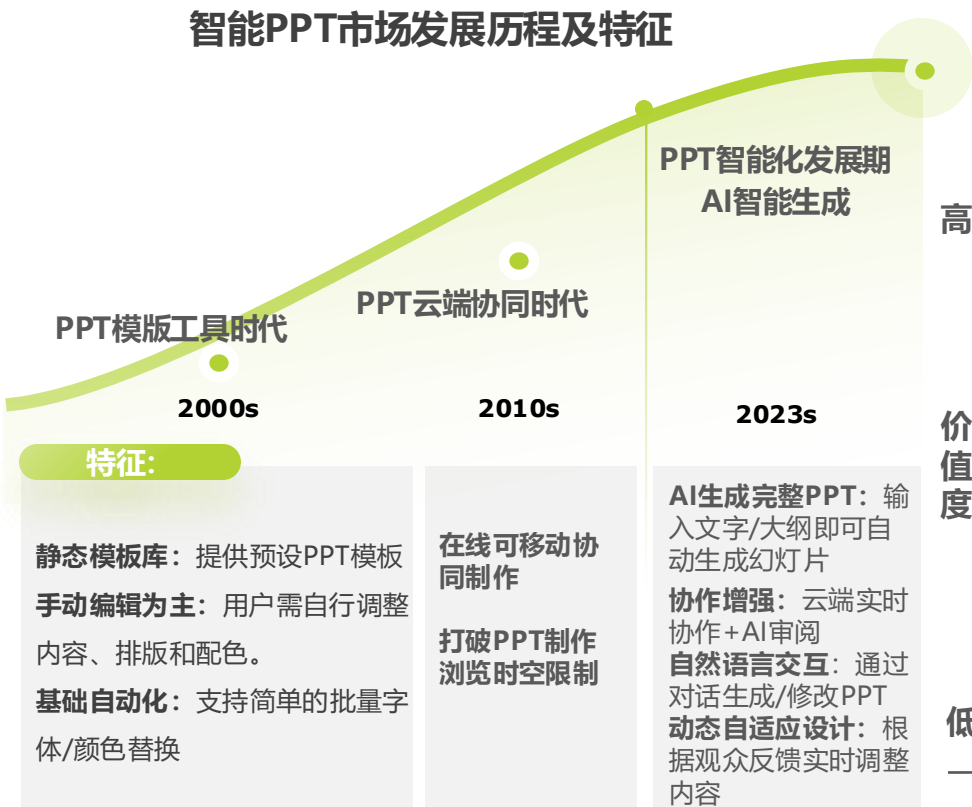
智能PPT市场发展历程及特征

PPT智能化发展期
AI智能生成

PPT云端协同时代

PPT模版工具时代

高

2000s

2010s

2023s

价值度

特征:

静态模板库：提供预设PPT模板
手动编辑为主：用户需自行调整内容、排版和配色。
基础自动化：支持简单的批量字体/颜色替换

在线可移动协同制作

打破PPT制作浏览时空限制

AI生成完整PPT：输入文字/大纲即可自动生成幻灯片
协作增强：云端实时协作+AI审阅
自然语言交互：通过对话生成/修改PPT
动态自适应设计：根据观众反馈实时调整内容

低